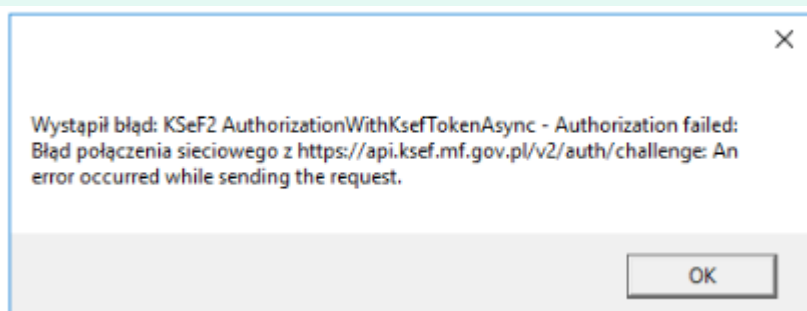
×

Wystąpił błąd: KSeF2 AuthorizationWithKsefTokenAsync - Authorization failed: Błąd połączenia sieciowego z https://api.ksef.mf.gov.pl/v2/auth/challenge: An error occurred while sending the request.

OK